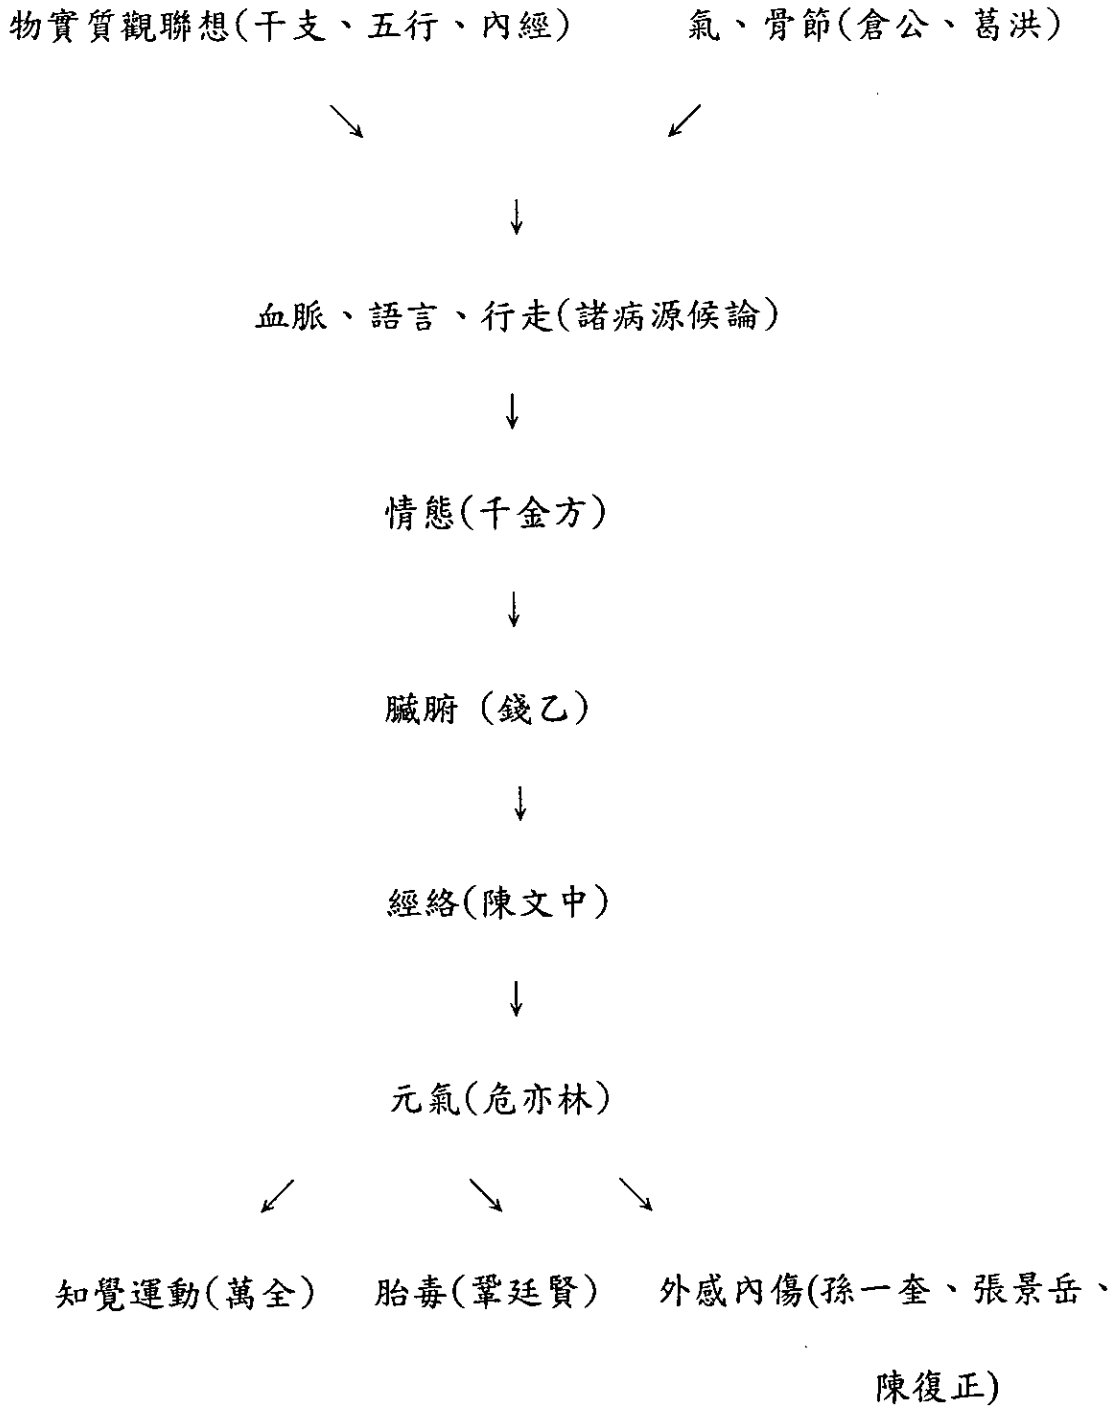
物實質觀聯想(干支、五行、內經)　　氣、骨節(倉公、葛洪)

↘　↙

↓

血脈、語言、行走(諸病源候論)

↓

情態(千金方)

↓

臟腑（錢乙）

↓

經絡(陳文中)

↓

元氣(危亦林)

↙　↘　↘

知覺運動(萬全)　胎毒(龔廷賢)　外感內傷(孫一奎、張景岳、陳復正)